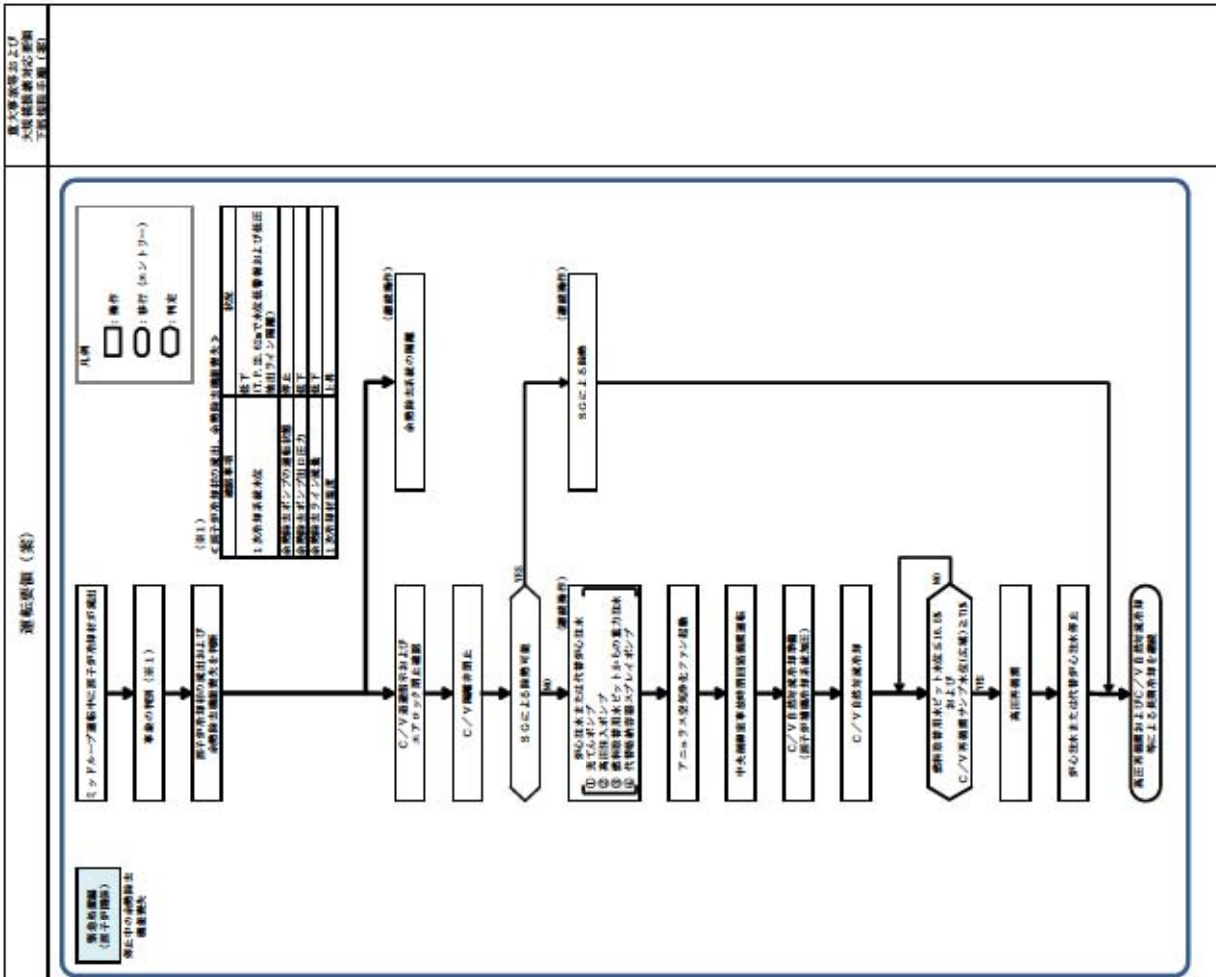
重大事故等および大規模損壊対応要領下位規定類（案）

運転要領（案）

事故時操作（原子炉停止）
停止中の余熱除去機能喪失

ミッドループ運転中に原子炉冷却材が流出

事象の判断（※1）

原子炉冷却材の流出および余熱除去機能喪失を判断

C／V隔離弁および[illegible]隔離確認

C／V隔離弁閉止

SGによる除熱可能

YES

NO

（連続操作）
炉心注水または代替炉心注水
① 充てんポンプ
② 高圧注入ポンプ
③ 燃料取替用水ピットからの重力注水
④ 代替格納容器スプレイポンプ

アニュラス空気浄化ファン起動

中央制御室非常用循環系統運転

C／V自然対流冷却準備
（原子炉補機冷却水系統加圧）

C／V自然対流冷却

燃料取替用水ピット水位≦16.5%
および
C／V再循環サンプ水位(広域)≧71%

NO

YES

高圧再循環

炉心注水または代替炉心注水停止

高圧再循環およびC／V自然対流冷却等による長期冷却を継続

余熱除去系統の隔離
（連続操作）

SGによる除熱
（連続操作）

（※1）
＜原子炉冷却材の流出、余熱除去機能喪失＞
| 監視事項 | 状況 |
|---|---|
| 1次冷却系統水位 | 低下（T.P.（注）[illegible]で水位低警報および低圧注入ライン隔離） |
| 余熱除去ポンプの運転状態 | 停止 |
| 余熱除去ポンプ出口圧力 | 低下 |
| 余熱除去ライン流量 | 低下 |
| 1次冷却材温度 | 上昇 |

凡例
：操作
：移行（エントリー）
：判定